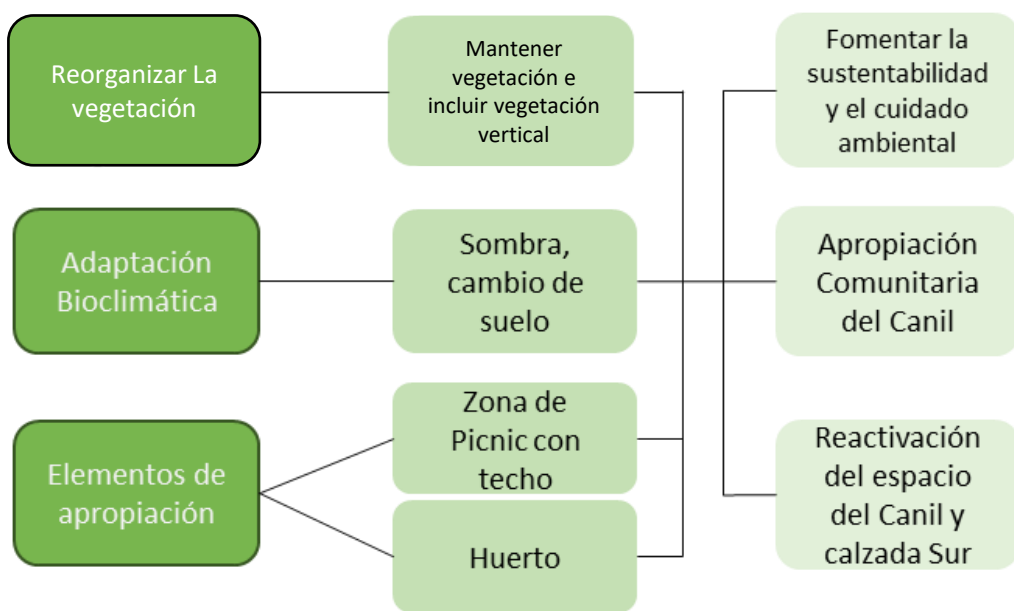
Reorganizar La vegetación

Mantener vegetación e incluir vegetación vertical

Fomentar la sustentabilidad y el cuidado ambiental

Adaptación Bioclimática

Sombra, cambio de suelo

Apropiación Comunitaria del Canil

Elementos de apropiación

Zona de Picnic con techo

Huerto

Reactivación del espacio del Canil y calzada Sur